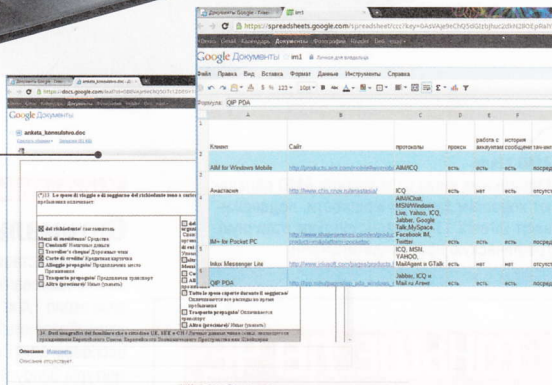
Документы Google - Таб
xml
https://spreadsheets.google.com/spreadsheet/ccc?key=0AsVAje9eCMjSdGlzbjhucjdkM2BOEpMaV
Поиск Gmail Календарь Документы Фотографии Reader Ещё
Google Документы
xml
Личное для владельца
Файл Правка Вид Вставка Формат Данные Инструменты Справка
Формула: QIP PDA

| | A | B | C | D | E | F |
|---|---|---|---|---|---|---|
| 1 | Клиент | Сайт | протоколы | прокси | работа с аккаунтами | история сообщений |
| 2 | AIM for Windows Mobile | http://products.aim.com/products/aim/mobile | AIM/ICQ | есть | есть | есть |
| 3 | Анастасия | http://www.cfoc.chak.ru/anastasia/ | ICQ | есть | нет | есть |
| 4 | IM+ for Pocket PC | http://www.shapeservices.com/en/products/product.php?platform=ppc | AIM/Chat, MSN/Windows Live, Yahoo, ICQ, Jabber, Google Talk,MySpace, Facebook IM, Twitter | есть | есть | есть |
| 5 | Inkux Messenger Lite | http://www.inkusoft.com/pages/products | ICQ, MSN, YAHOO, MailAgent и GTalk | нет | нет | есть |
| 6 | QIP PDA | http://qip.ru/ru/pages/qip_pda_windows | Jabber, ICQ и Mail.ru Агент | | | |

Документы Google - Таб
ankata_konsolato.doc
https://docs.google.com/leaf?id=0B0...
Google Документы
ankata_konsolato.doc
Обновлено
Загрузить
[*11] Le spese di viaggio e di soggiorno del richiedente sono a carico: / Расходы по поездке и пребыванию оплачивает:
del richiedente / сам заявитель
Mezzi di sussistenza / Средства
Contanti / Наличные деньги
Traveller's cheque / Дорожные чеки
Carte di credito / Кредитная карточка
Alloggio prepagato / Предоплаченное место проживания
Trasporto prepagato / Предоплаченный транспорт
Altro (precisare) / Иное (указать)
Tutte le spese coperte durante il soggiorno / Оплачиваются все расходы во время пребывания
Trasporto prepagato / Оплачиваемый транспорт
Altro (precisare) / Иное (указать)
[*] Dati anagrafici del familiare che è cittadino UE, SEE o CH / Личные данные члена семьи, являющегося гражданином Европейского Союза, Европейского Экономического Пространства или Швейцарии
Описание Изменить
Описание отсутствует